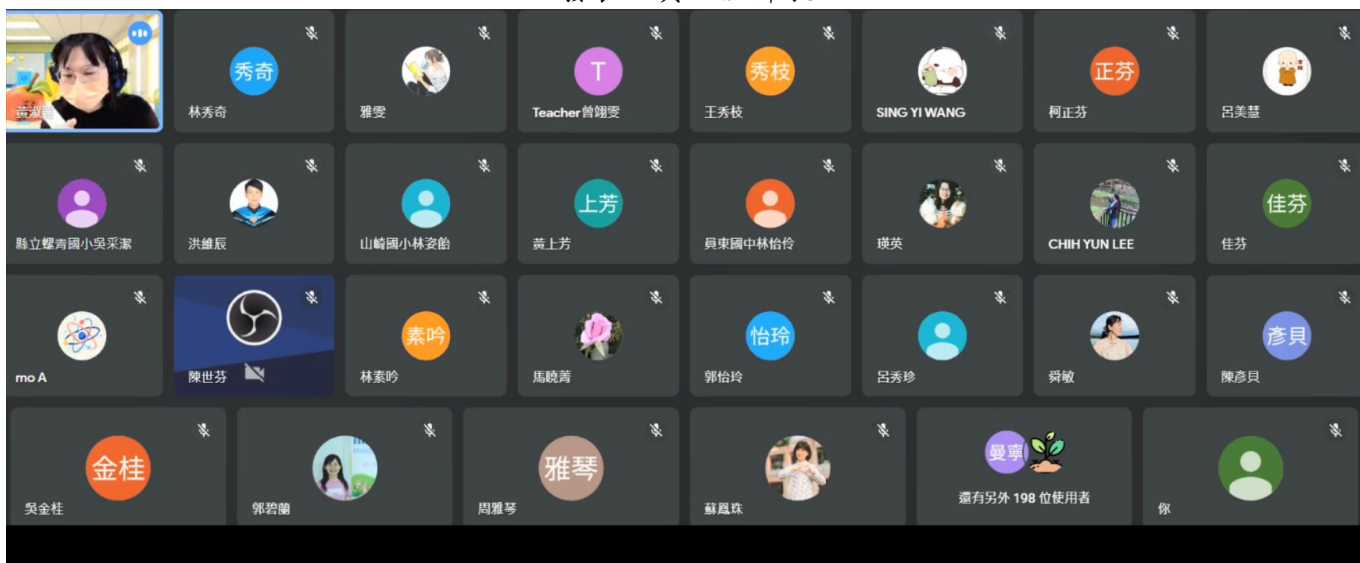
黃淑雅

秀奇
林秀奇

雅雯

T
Teacher曾翊雯

秀枝
王秀枝

SING YI WANG

正芬
柯正芬

呂美慧

縣立蘿青國小吳采潔

洪維辰

山崎國小林姿伶

上芳
黃上芳

員東國中林怡伶

瑛英

CHIH YUN LEE

佳芬
佳芬

mo A

陳世芬

素吟
林素吟

馬曉菁

怡玲
郭怡玲

呂秀珍

舜敏

彥貝
陳彥貝

金桂
吳金桂

郭碧蘭

雅琴
周雅琴

蘇鳳珠

曼寧
還有另外 198 位使用者

你